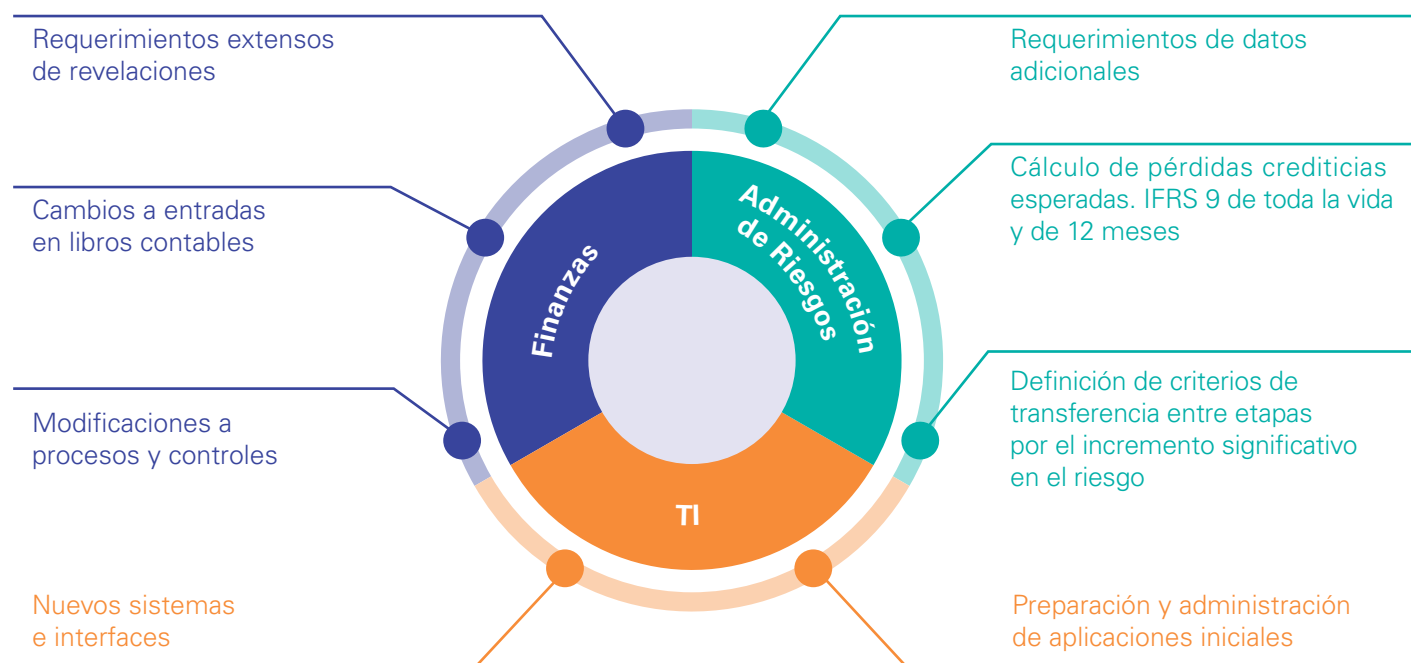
Requerimientos extensos de revelaciones

Requerimientos de datos adicionales

Cambios a entradas en libros contables

Cálculo de pérdidas crediticias esperadas. IFRS 9 de toda la vida y de 12 meses

Finanzas

Administración de Riesgos

Modificaciones a procesos y controles

Definición de criterios de transferencia entre etapas por el incremento significativo en el riesgo

TI

Nuevos sistemas e interfaces

Preparación y administración de aplicaciones iniciales